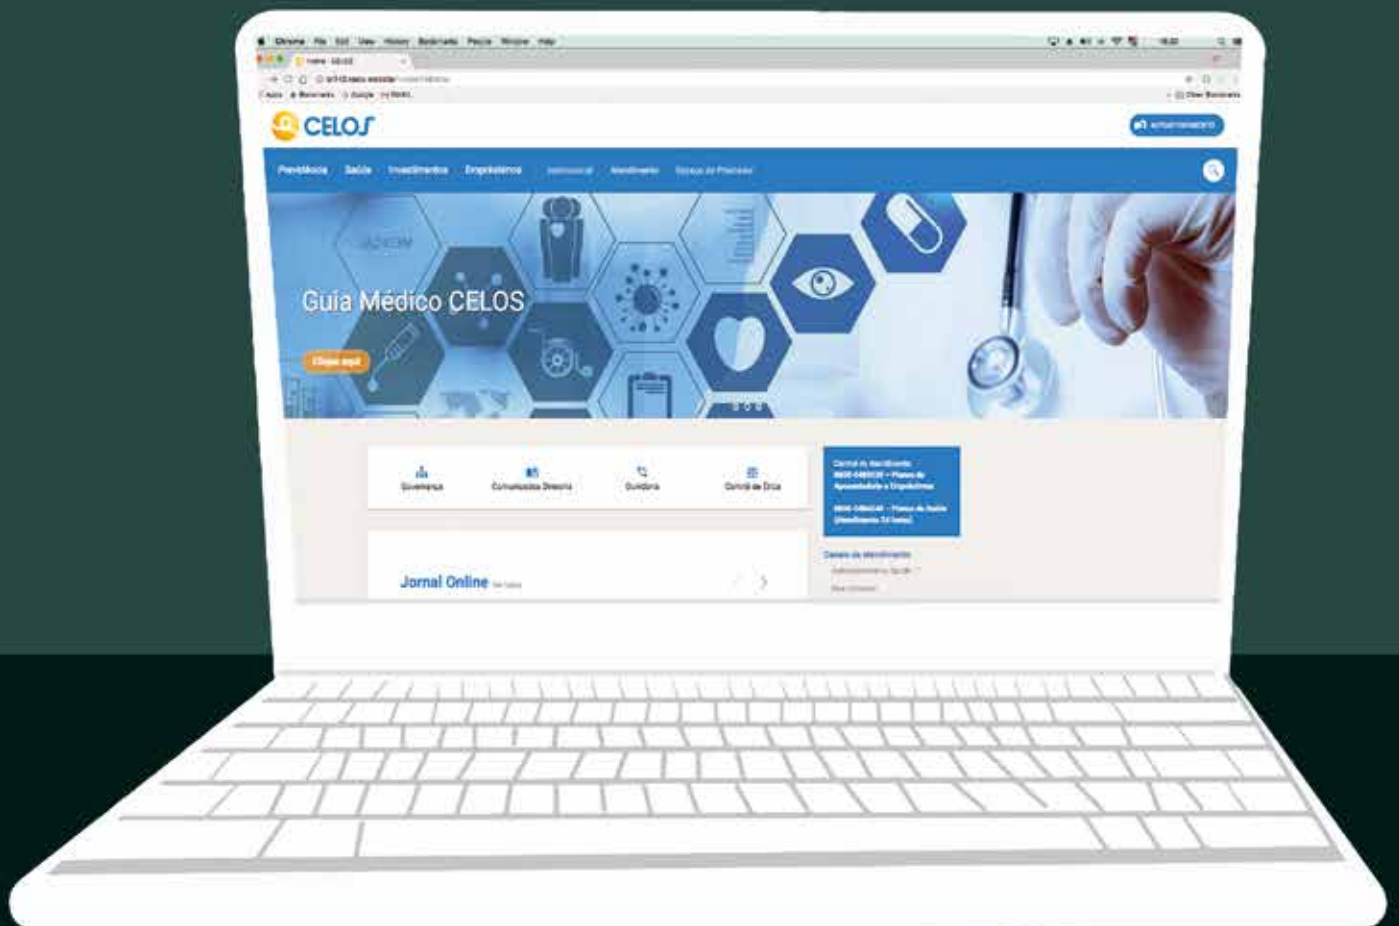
Chrome File Edit View History Bookmarks People Window Help

Home - CELOS

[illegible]

Apps Bookmarks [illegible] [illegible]

Other Bookmarks

CELOS

AUTOATENDIMENTO

Previdência Saúde Investimentos Empréstimos Institucional Atendimento Espaço do Prestador

Guia Médico CELOS

Clique aqui

Governança

Comunicados Diretoria

Ouvidoria

Central de Ética

Central de Atendimento
0800-048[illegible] – Planos de Aposentadoria e Empréstimos

0800-048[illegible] – Planos de Saúde (Atendimento 24 horas)

Canais de Atendimento

Jornal Online